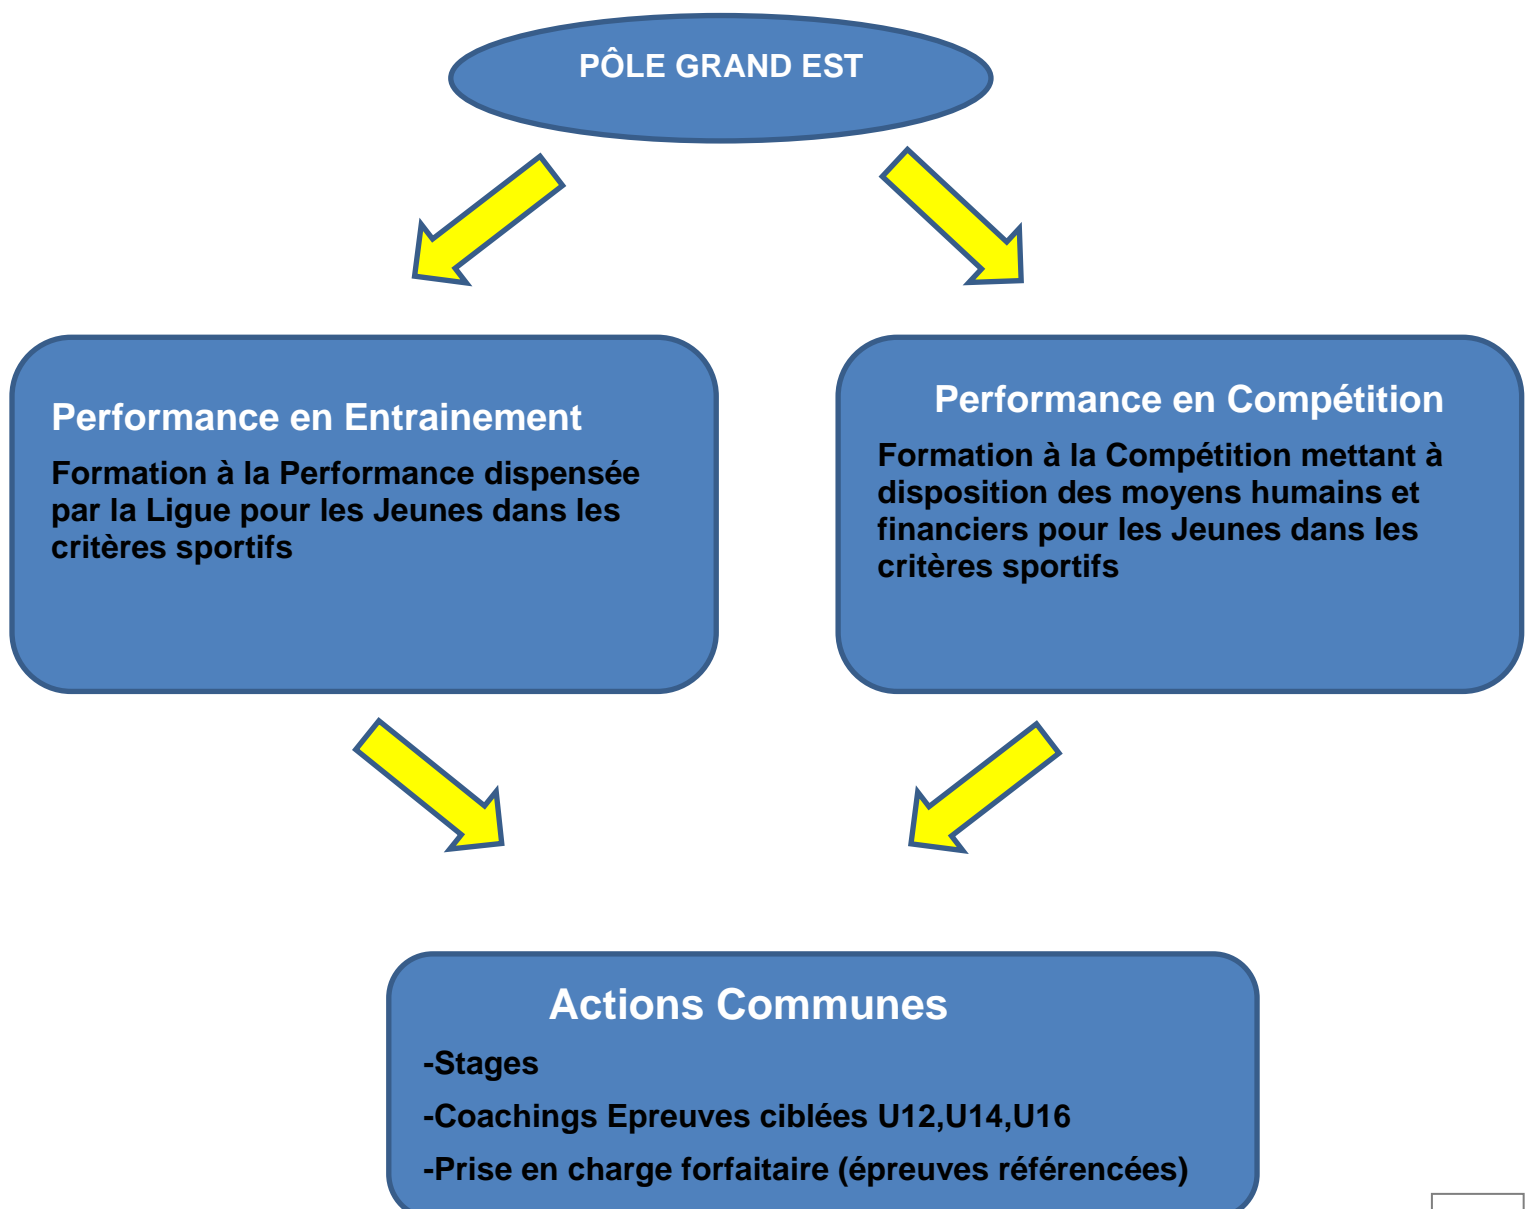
PÔLE GRAND EST

Performance en Entrainement

Formation à la Performance dispensée par la Ligue pour les Jeunes dans les critères sportifs

Performance en Compétition

Formation à la Compétition mettant à disposition des moyens humains et financiers pour les Jeunes dans les critères sportifs

Actions Communes

-Stages

-Coachings Epreuves ciblées U12,U14,U16

-Prise en charge forfaitaire (épreuves référencées)